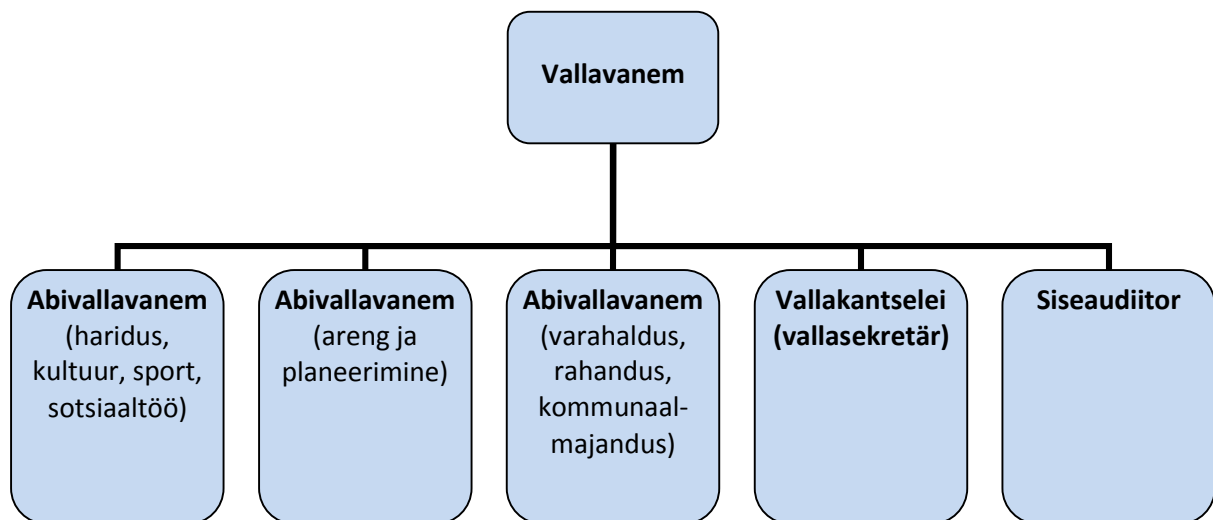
Vallavanem

Abivallavanem (haridus, kultuur, sport, sotsiaaltöö)

Abivallavanem (areng ja planeerimine)

Abivallavanem (varahaldus, rahandus, kommunaal-majandus)

Vallakantselei (vallasekretär)

Siseaudiitor